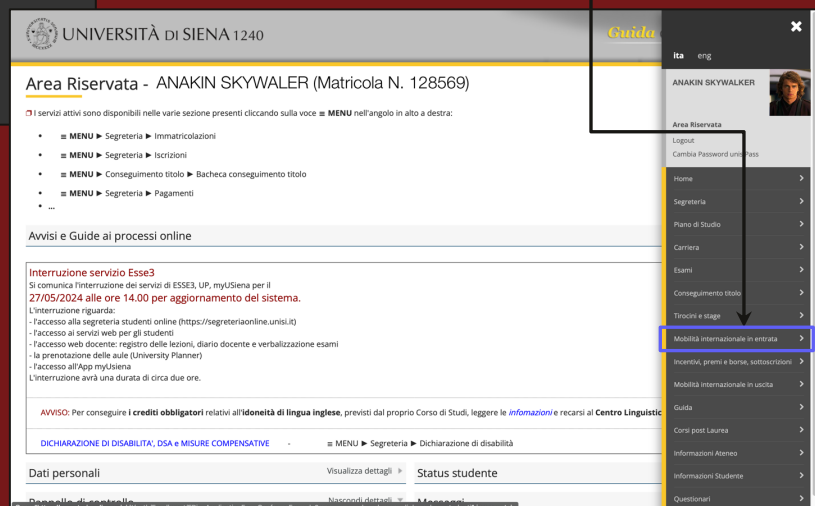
UNIVERSITÀ DI SIENA 1240

Guida

Area Riservata - ANAKIN SKYWALER (Matricola N. 128569)

I servizi attivi sono disponibili nelle varie sezione presenti cliccando sulla voce ≡ MENU nell'angolo in alto a destra:

- ≡ MENU ► Segreteria ► Immatricolazioni
- ≡ MENU ► Segreteria ► Iscrizioni
- ≡ MENU ► Conseguimento titolo ► Bacheca conseguimento titolo
- ≡ MENU ► Segreteria ► Pagamenti
- ...

Avvisi e Guide ai processi online

Interruzione servizio Esse3
Si comunica l'interruzione dei servizi di ESSE3, UP, myUSiena per il
27/05/2024 alle ore 14.00 per aggiornamento del sistema.
L'interruzione riguarda:
- l'accesso alla segreteria studenti online (https://segreteriaonline.unisi.it)
- l'accesso ai servizi web per gli studenti
- l'accesso web docente: registro delle lezioni, diario docente e verbalizzazione esami
- la prenotazione delle aule (University Planner)
- l'accesso all'App myUsiena
L'interruzione avrà una durata di circa due ore.

AVVISO: Per conseguire i crediti obbligatori relativi all'idoneità di lingua inglese, previsti dal proprio Corso di Studi, leggere le infomazioni e recarsi al Centro Linguistic

DICHIARAZIONE DI DISABILITA', DSA e MISURE COMPENSATIVE - ≡ MENU ► Segreteria ► Dichiarazione di disabilità

Dati personali
Visualizza dettagli ►

Status studente

Pannello di controllo
Nascondi dettagli ▼

Messaggi

ita eng

ANAKIN SKYWALKER

Area Riservata
Logout
Cambia Password unisiPass

Home
Segreteria
Piano di Studio
Carriera
Esami
Conseguimento titolo
Tirocini e stage
Mobilità internazionale in entrata
Incentivi, premi e borse, sottoscrizioni
Mobilità internazionale in uscita
Guida
Corsi post Laurea
Informazioni Ateneo
Informazioni Studente
Questionari